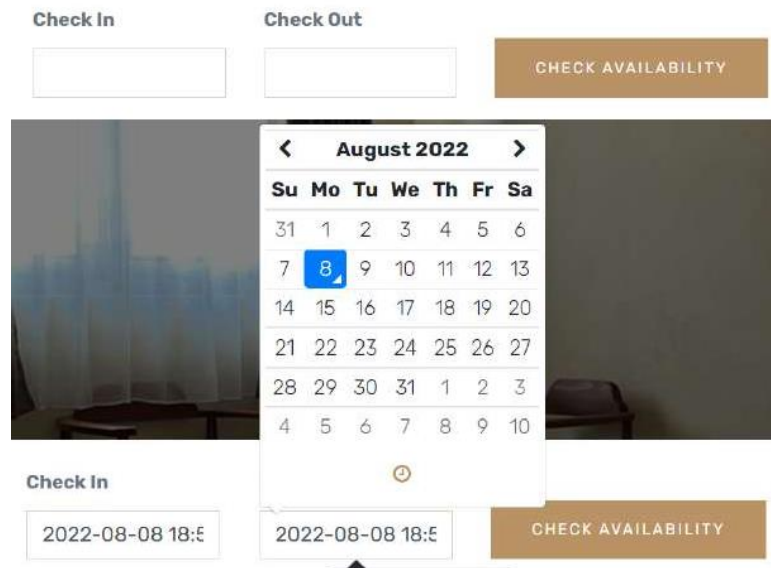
Check In

Check Out

CHECK AVAILABILITY

‹ August 2022 ›

| Su | Mo | Tu | We | Th | Fr | Sa |
|---|---|---|---|---|---|---|
| 31 | 1 | 2 | 3 | 4 | 5 | 6 |
| 7 | 8 | 9 | 10 | 11 | 12 | 13 |
| 14 | 15 | 16 | 17 | 18 | 19 | 20 |
| 21 | 22 | 23 | 24 | 25 | 26 | 27 |
| 28 | 29 | 30 | 31 | 1 | 2 | 3 |
| 4 | 5 | 6 | 7 | 8 | 9 | 10 |

Check In

2022-08-08 18:5

2022-08-08 18:5

CHECK AVAILABILITY